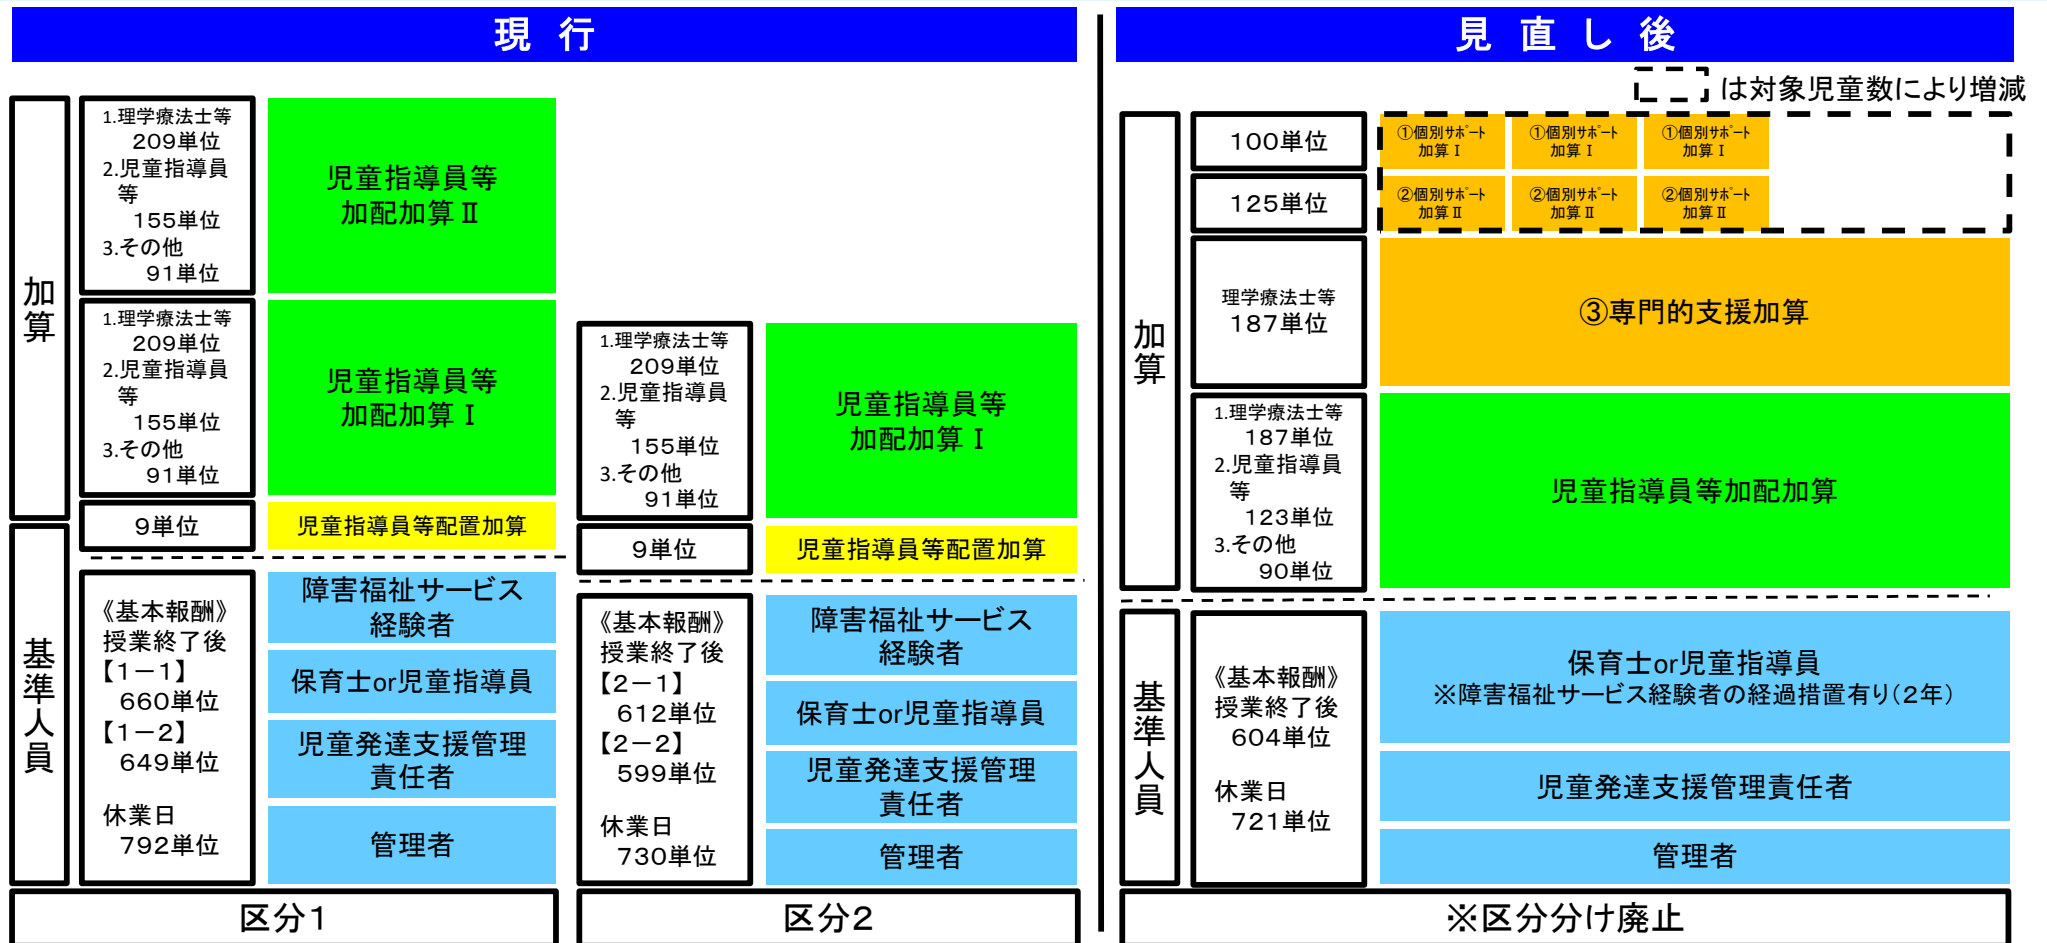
現 行

加算

1.理学療法士等 209単位
2.児童指導員等 155単位
3.その他 91単位

児童指導員等加配加算 Ⅱ

1.理学療法士等 209単位
2.児童指導員等 155単位
3.その他 91単位

児童指導員等加配加算 Ⅰ

9単位

児童指導員等配置加算

基準人員

《基本報酬》
授業終了後
【1ー1】 660単位
【1ー2】 649単位

休業日 792単位

障害福祉サービス経験者

保育士or児童指導員

児童発達支援管理責任者

管理者

区分1

1.理学療法士等 209単位
2.児童指導員等 155単位
3.その他 91単位

児童指導員等加配加算 Ⅰ

9単位

児童指導員等配置加算

《基本報酬》
授業終了後
【2ー1】 612単位
【2ー2】 599単位

休業日 730単位

障害福祉サービス経験者

保育士or児童指導員

児童発達支援管理責任者

管理者

区分2

見 直 し 後

は対象児童数により増減

加算

100単位

①個別ｻﾎﾟｰﾄ加算Ⅰ
①個別ｻﾎﾟｰﾄ加算Ⅰ
①個別ｻﾎﾟｰﾄ加算Ⅰ

125単位

②個別ｻﾎﾟｰﾄ加算Ⅱ
②個別ｻﾎﾟｰﾄ加算Ⅱ
②個別ｻﾎﾟｰﾄ加算Ⅱ

理学療法士等 187単位

③専門的支援加算

1.理学療法士等 187単位
2.児童指導員等 123単位
3.その他 90単位

児童指導員等加配加算

基準人員

《基本報酬》
授業終了後 604単位

休業日 721単位

保育士or児童指導員
※障害福祉サービス経験者の経過措置有り(2年)

児童発達支援管理責任者

管理者

※区分分け廃止